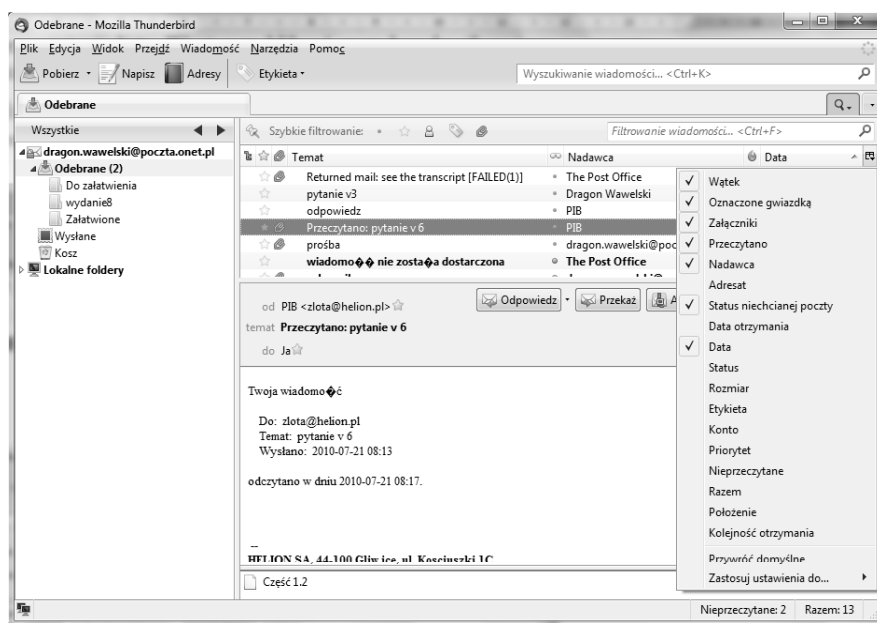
Odebrane - Mozilla Thunderbird

Plik Edycja Widok Przejdź Wiadomość Narzędzia Pomoc

Pobierz Napisz Adresy Etykieta

Wyszukiwanie wiadomości... <Ctrl+K>

Odebrane

Wszystkie

dragon.wawelski@poczta.onet.pl
Odebrane (2)
Do załatwienia
wydanie8
Załatwione
Wysłane
Kosz
Lokalne foldery

Szybkie filtrowanie:

Filtrowanie wiadomości... <Ctrl+F>

| Temat | Nadawca | Data |
|---|---|---|
| Returned mail: see the transcript [FAILED(1)] | The Post Office | |
| pytanie v3 | Dragon Wawelski | |
| odpowiedz | PIB | |
| Przeczytano: pytanie v 6 | PIB | |
| prośba | dragon.wawelski@poc | |
| wiadomo�� nie zosta�a dostarczona | The Post Office | |

od PIB <zlota@helion.pl>
temat Przeczytano: pytanie v 6
do Ja

Odpowiedz Przekaż

Twoja wiadomo�ć

Do: zlota@helion.pl
Temat: pytanie v 6
Wysłano: 2010-07-21 08:13

odczytano w dniu 2010-07-21 08:17.

--
HELION SA, 44-100 Gliwice, ul. Kosciuszki 1C

Część 1.2

Wątek
Oznaczone gwiazdką
Załączniki
Przeczytano
Nadawca
Adresat
Status niechcianej poczty
Data otrzymania
Data
Status
Rozmiar
Etykieta
Konto
Priorytet
Nieprzeczytane
Razem
Położenie
Kolejność otrzymania
Przywróć domyślne
Zastosuj ustawienia do...

Nieprzeczytane: 2 Razem: 13